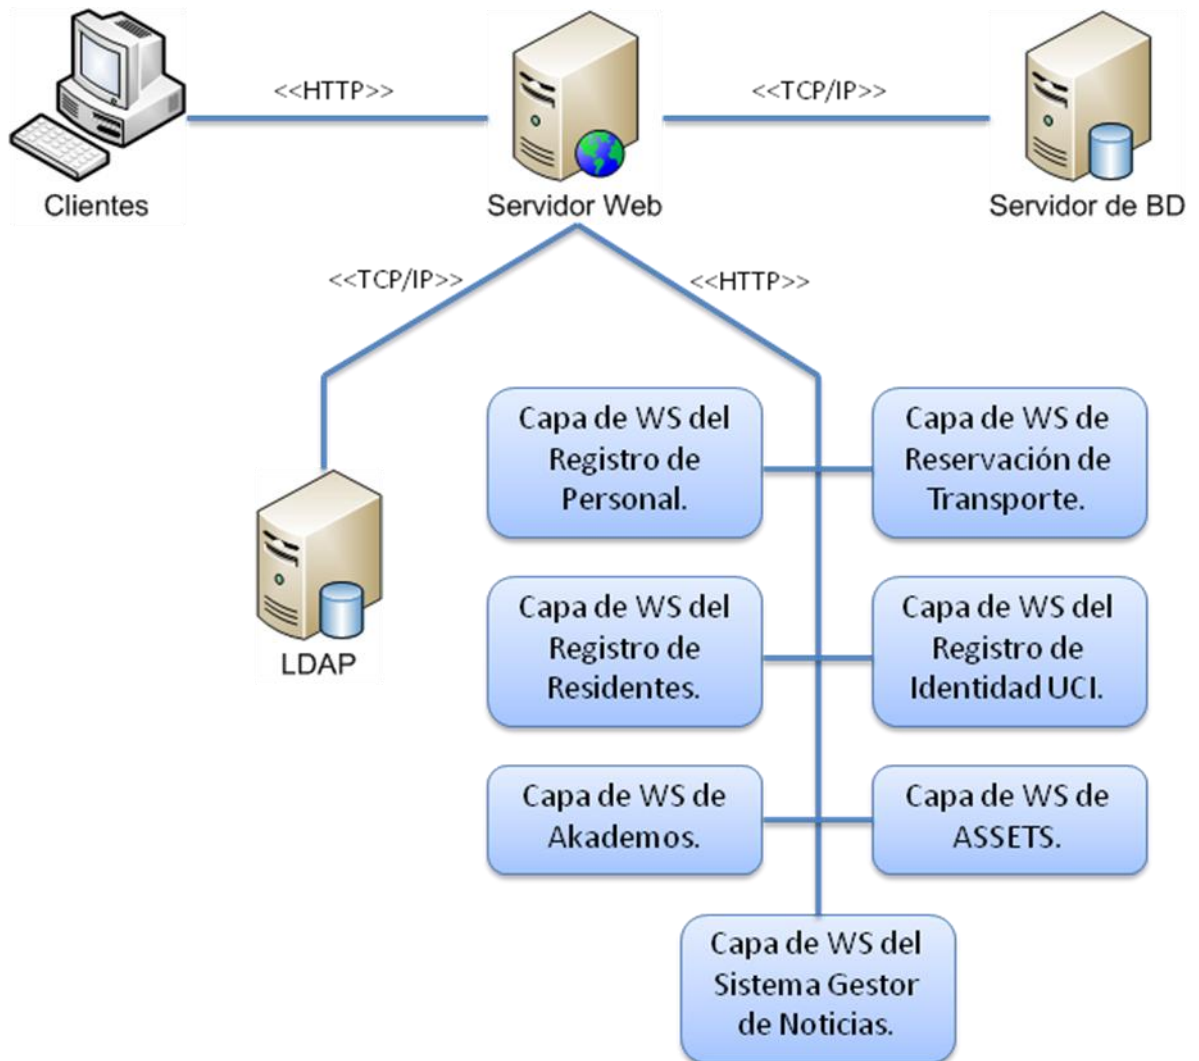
Clientes

<<HTTP>>

Servidor Web

<<TCP/IP>>

Servidor de BD

<<TCP/IP>>

<<HTTP>>

LDAP

Capa de WS del Registro de Personal.

Capa de WS de Reservación de Transporte.

Capa de WS del Registro de Residentes.

Capa de WS del Registro de Identidad UCI.

Capa de WS de Akademos.

Capa de WS de ASSETS.

Capa de WS del Sistema Gestor de Noticias.